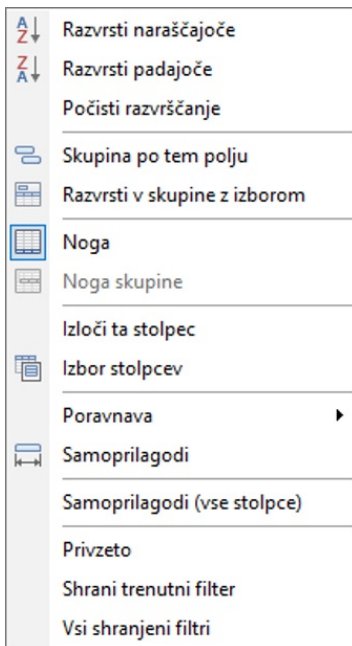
Razvrsti naraščajoče
Razvrsti padajoče
Počisti razvrščanje

Skupina po tem polju
Razvrsti v skupine z izborom

Noga
Noga skupine

Izloči ta stolpec
Izbor stolpcev

Poravnava
Samoprilagodi

Samoprilagodi (vse stolpce)

Privzeto
Shrani trenutni filter
Vsi shranjeni filtri